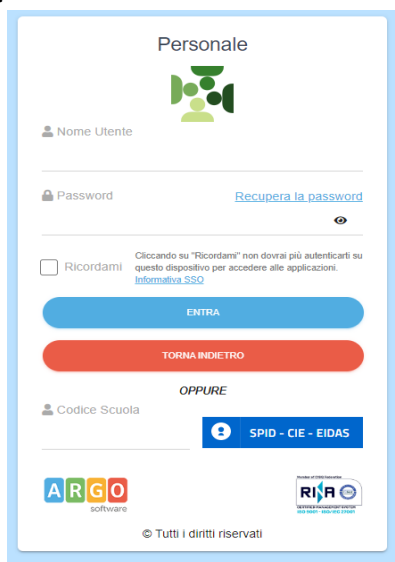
Personale

Nome Utente

Password

Recupera la password

Ricordami

Cliccando su "Ricordami" non dovrai più autenticarti su questo dispositivo per accedere alle applicazioni. Informativa SSO

ENTRA

TORNA INDIETRO

OPPURE

Codice Scuola

SPID - CIE - EIDAS

ARGO
software

RINA

© Tutti i diritti riservati